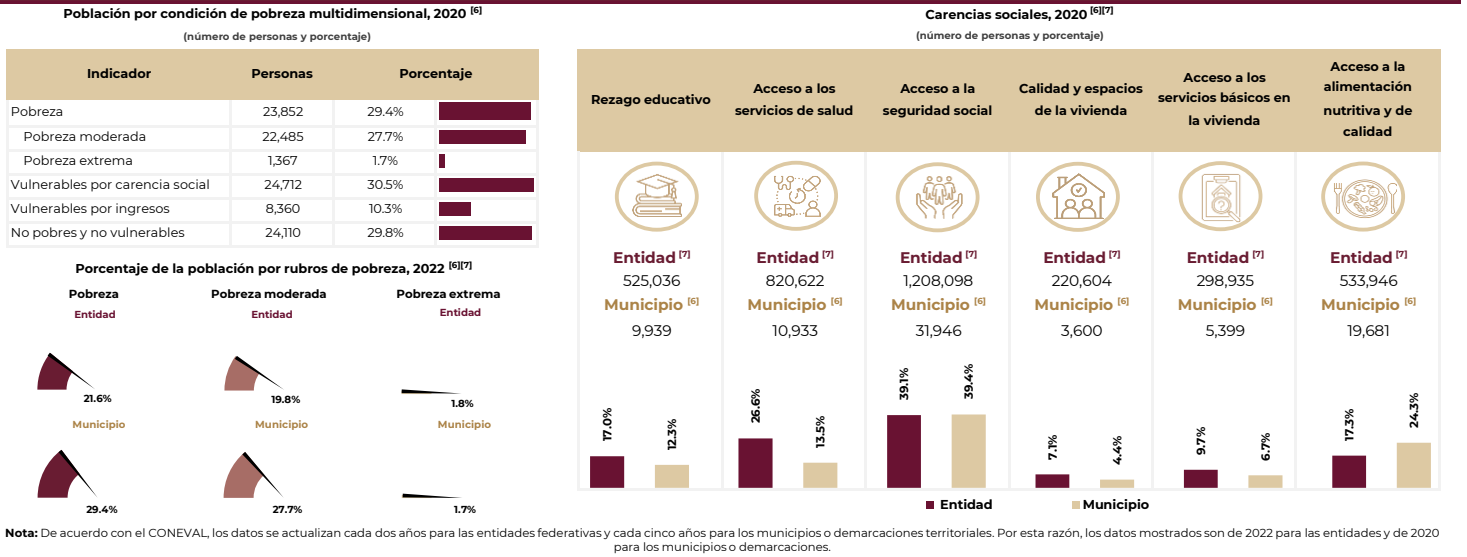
Población por condición de pobreza multidimensional, 2020 [6]
(número de personas y porcentaje)

| Indicador | Personas | Porcentaje |
|---|---|---|
| Pobreza | 23,852 | 29.4% |
| Pobreza moderada | 22,485 | 27.7% |
| Pobreza extrema | 1,367 | 1.7% |
| Vulnerables por carencia social | 24,712 | 30.5% |
| Vulnerables por ingresos | 8,360 | 10.3% |
| No pobres y no vulnerables | 24,110 | 29.8% |

Porcentaje de la población por rubros de pobreza, 2022 [6][7]

Pobreza
Entidad
21.6%
Municipio
29.4%

Pobreza moderada
Entidad
19.8%
Municipio
27.7%

Pobreza extrema
Entidad
1.8%
Municipio
1.7%

Carencias sociales, 2020 [6][7]
(número de personas y porcentaje)

| Rezago educativo | Acceso a los servicios de salud | Acceso a la seguridad social | Calidad y espacios de la vivienda | Acceso a los servicios básicos en la vivienda | Acceso a la alimentación nutritiva y de calidad |
|---|---|---|---|---|---|
| Entidad [7] | Entidad [7] | Entidad [7] | Entidad [7] | Entidad [7] | Entidad [7] |
| 525,036 | 820,622 | 1,208,098 | 220,604 | 298,935 | 533,946 |
| Municipio [6] | Municipio [6] | Municipio [6] | Municipio [6] | Municipio [6] | Municipio [6] |
| 9,939 | 10,933 | 31,946 | 3,600 | 5,399 | 19,681 |
| 17.0% | 26.6% | 39.1% | 7.1% | 9.7% | 17.3% |
| 12.3% | 13.5% | 39.4% | 4.4% | 6.7% | 24.3% |

Entidad Municipio

Nota: De acuerdo con el CONEVAL, los datos se actualizan cada dos años para las entidades federativas y cada cinco años para los municipios o demarcaciones territoriales. Por esta razón, los datos mostrados son de 2022 para las entidades y de 2020 para los municipios o demarcaciones.